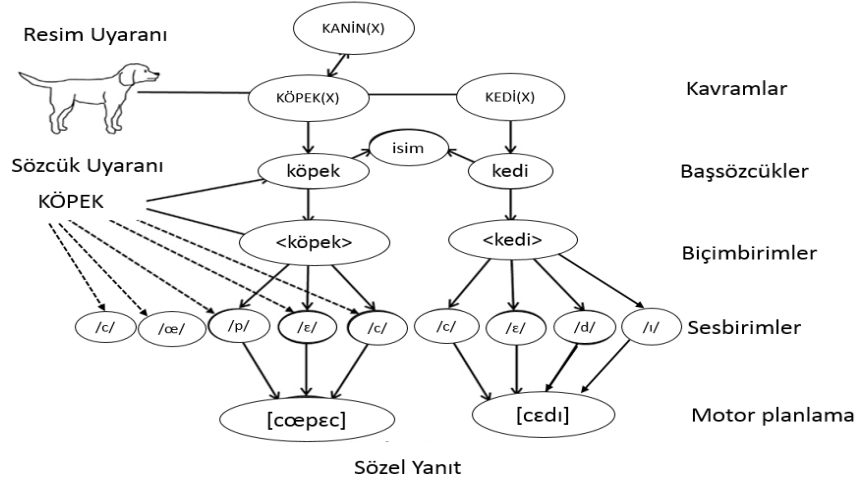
Resim Uyaranı

KANİN(X)

KÖPEK(X)

KEDİ(X)

Kavramlar

Sözcük Uyaranı

KÖPEK

isim

köpek

kedi

Başsözcükler

<köpek>

<kedi>

Biçimbirimler

/c/

/œ/

/p/

/ɛ/

/c/

/c/

/ɛ/

/d/

/ɪ/

Sesbirimler

[cœpɛc]

[cɛdɪ]

Motor planlama

Sözel Yanıt